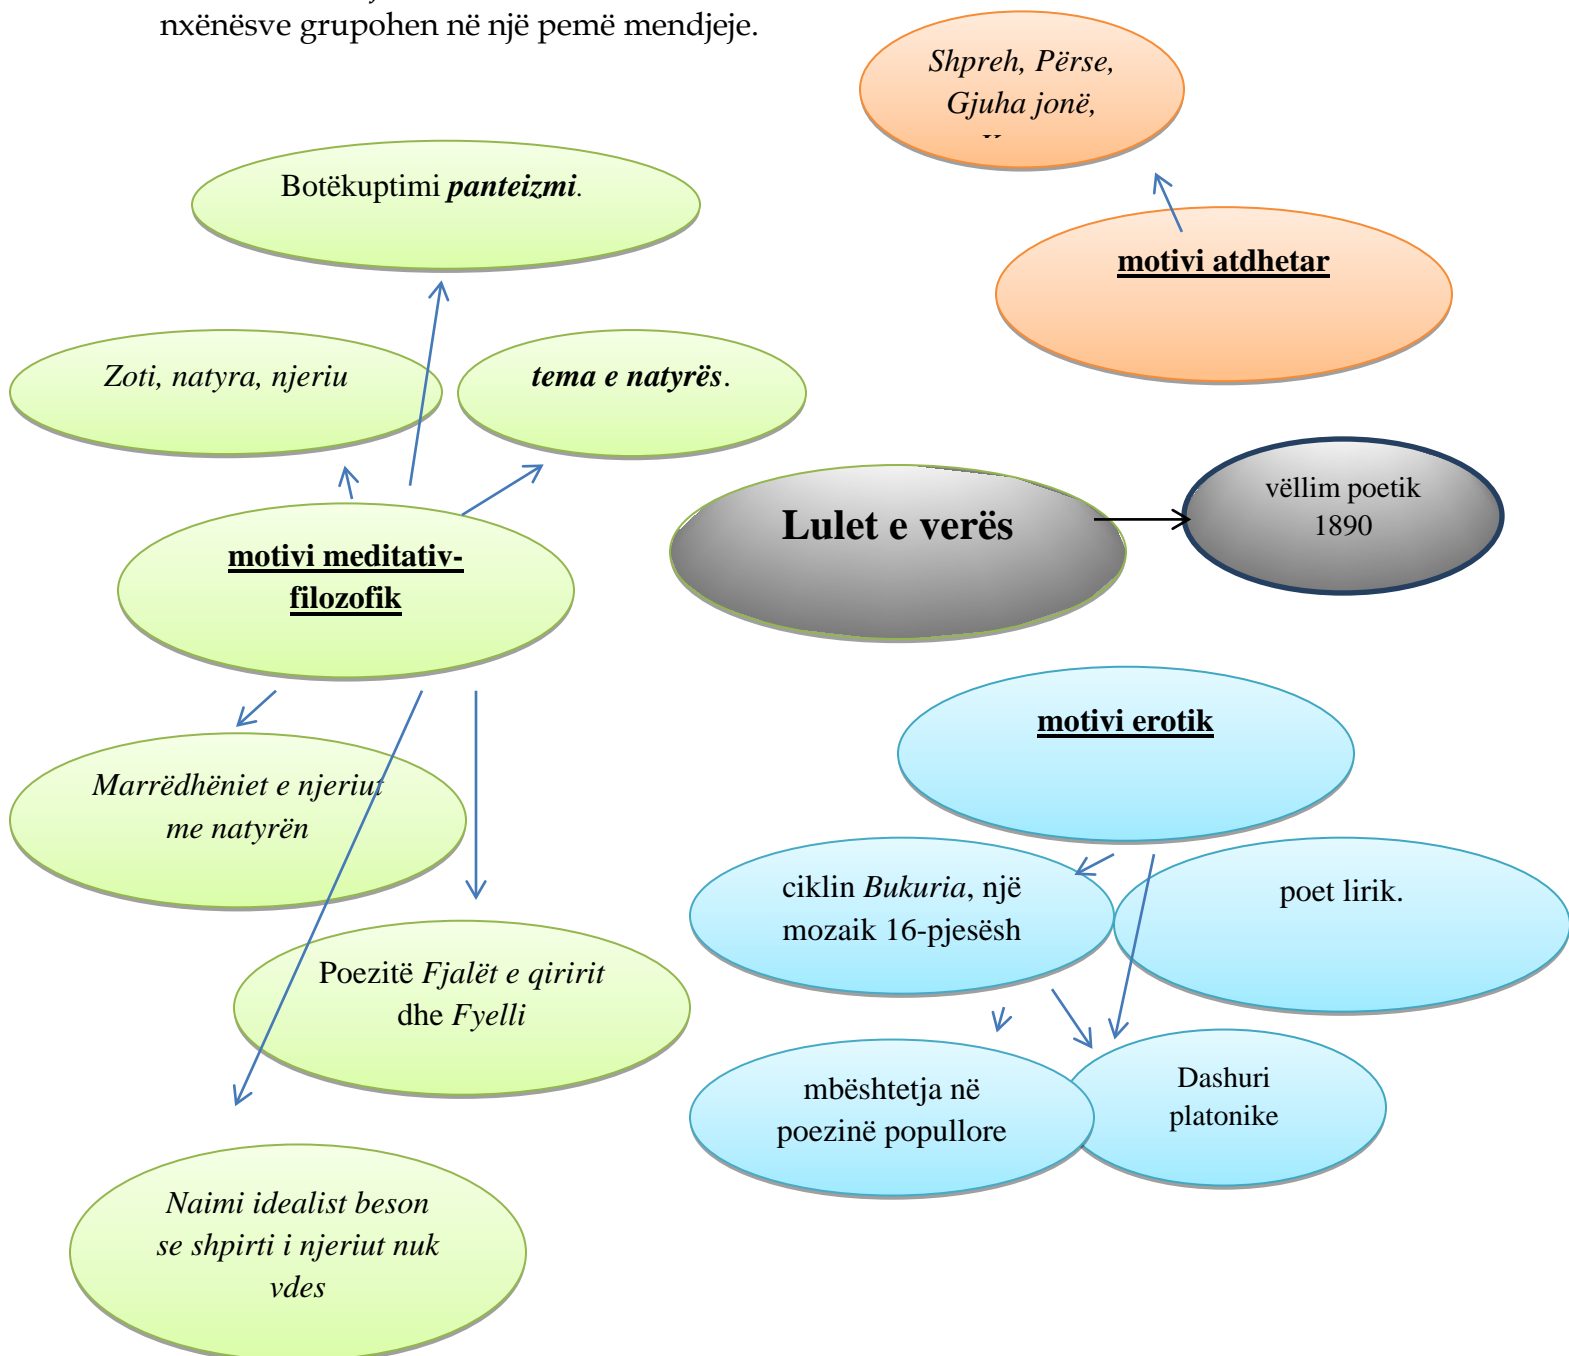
nxënësve grupohen në një pemë mendjeje.

Shpreh, Përse, Gjuha jonë, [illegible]

motivi atdhetar

Botëkuptimi ***panteizmi***.

*Zoti, natyra, njeriu*

***tema e natyrës***.

Lulet e verës

vëllim poetik 1890

**motivi meditativ-filozofik**

*Marrëdhëniet e njeriut me natyrën*

Poezitë *Fjalët e qiririt* dhe *Fyelli*

*Naimi idealist beson se shpirti i njeriut nuk vdes*

**motivi erotik**

ciklin *Bukuria*, një mozaik 16-pjesësh

poet lirik.

mbështetja në poezinë popullore

Dashuri platonike